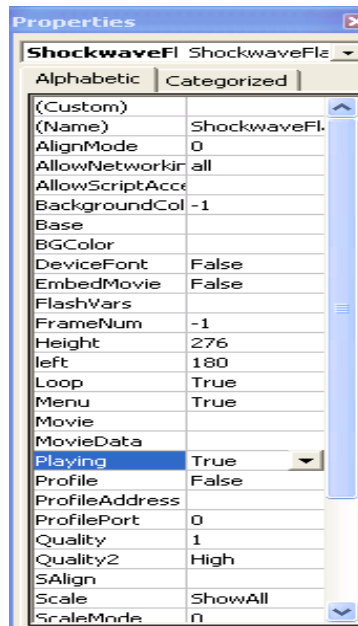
Properties

ShockwaveFl ShockwaveFla

Alphabetic | Categorized

| | |
|---|---|
| (Custom) | |
| (Name) | ShockwaveFl |
| AlignMode | 0 |
| AllowNetworkir | all |
| AllowScriptAcce | |
| BackgroundCol | -1 |
| Base | |
| BGColor | |
| DeviceFont | False |
| EmbedMovie | False |
| FlashVars | |
| FrameNum | -1 |
| Height | 276 |
| left | 180 |
| Loop | True |
| Menu | True |
| Movie | |
| MovieData | |
| Playing | True |
| Profile | False |
| ProfileAddress | |
| ProfilePort | 0 |
| Quality | 1 |
| Quality2 | High |
| SAlign | |
| Scale | ShowAll |
| ScaleMode | 0 |